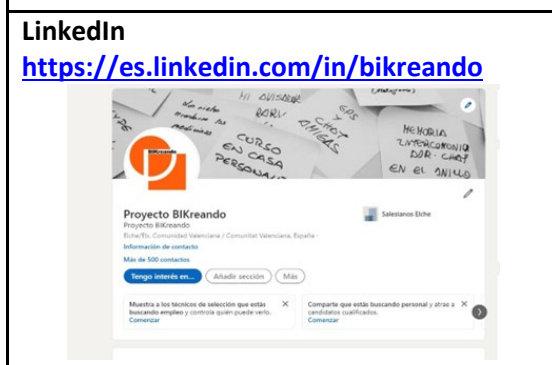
LinkedIn

https://es.linkedin.com/in/bikreando

HI AVISADOR

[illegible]

CURSO EN CASA

PERSONA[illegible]

CHAT AMIGAS

MEMORIA INTERCONEXIÓN BOR - CHAT

EN EL ONLINE

BIKreando

Proyecto BIKreando

Proyecto BIKreando

Elche/Elx, Comunidad Valenciana / Comunitat Valenciana, España ·

Información de contacto

Más de 500 contactos

Salesianos Elche

Tengo interés en...

Añadir sección

Más

Muestra a los técnicos de selección que estás buscando empleo y controla quién puede verlo.

Comenzar

Comparte que estás buscando personal y atrae a candidatos cualificados.

Comenzar